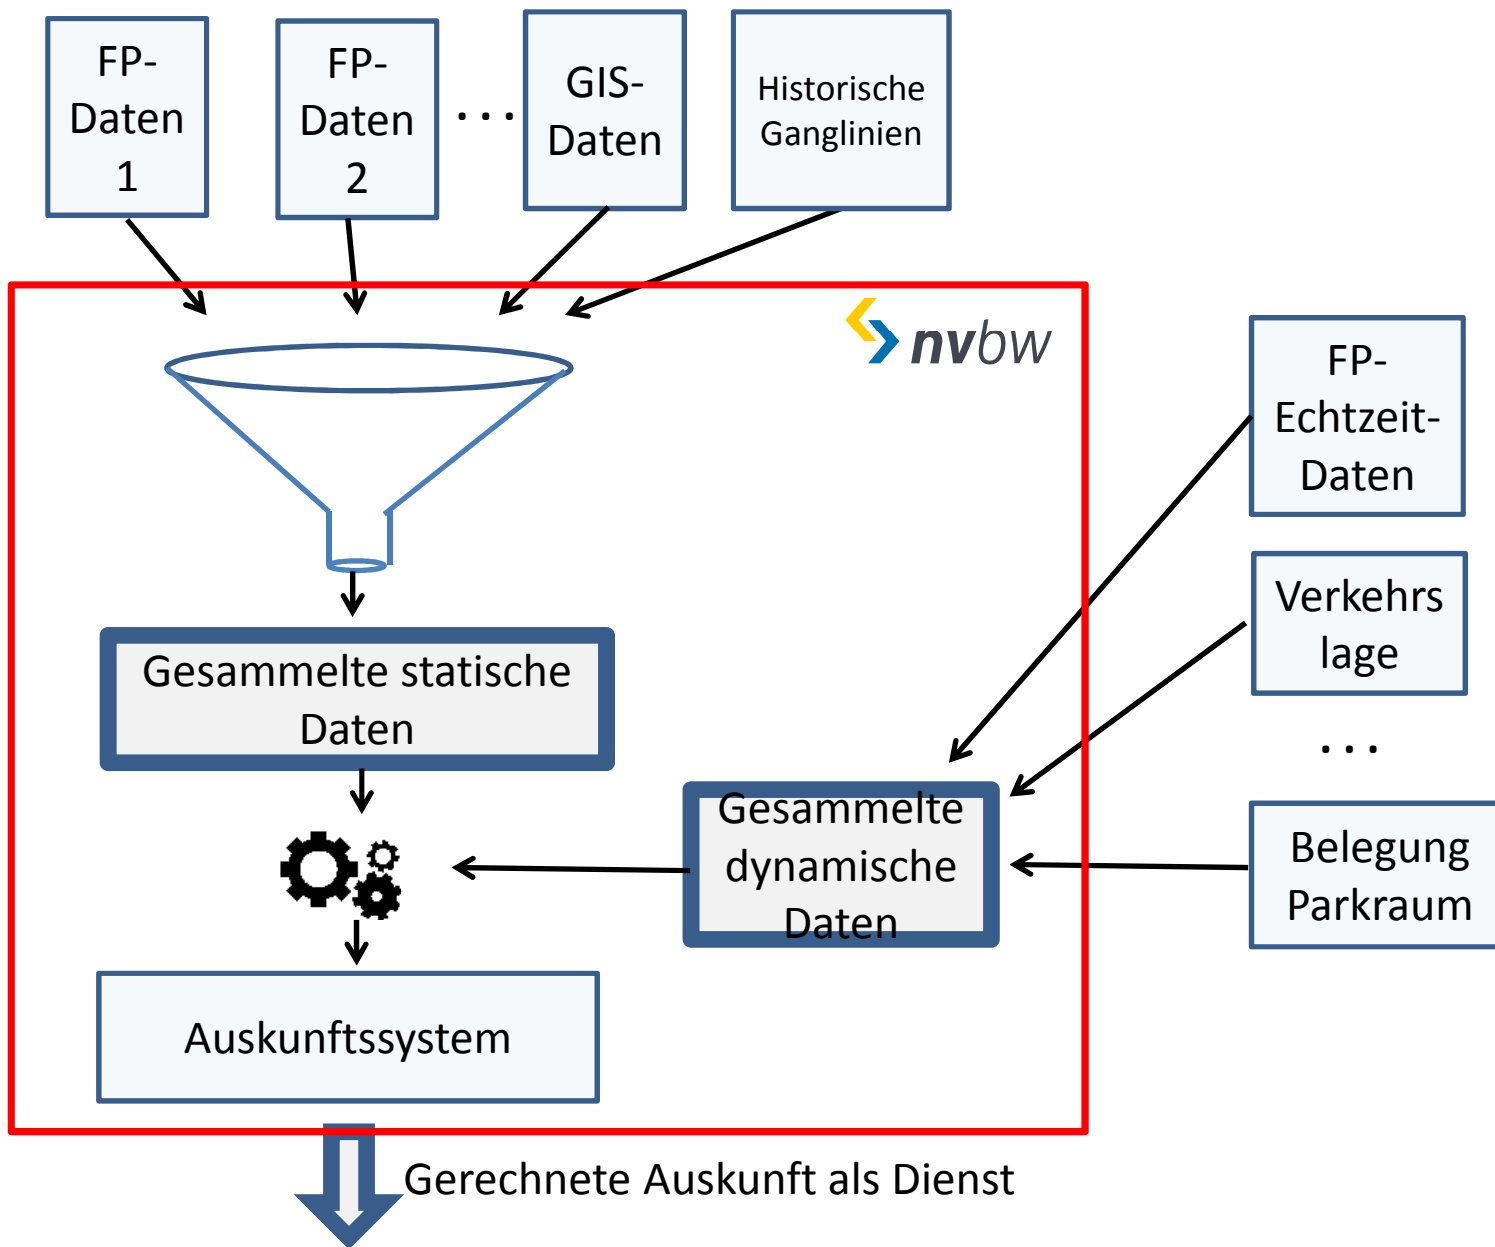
FP-Daten 1

FP-Daten 2

...

GIS-Daten

Historische Ganglinien

nvbw

FP-Echtzeit-Daten

Verkehrs lage

...

Belegung Parkraum

Gesammelte statische Daten

Gesammelte dynamische Daten

Auskunftssystem

Gerechnete Auskunft als Dienst